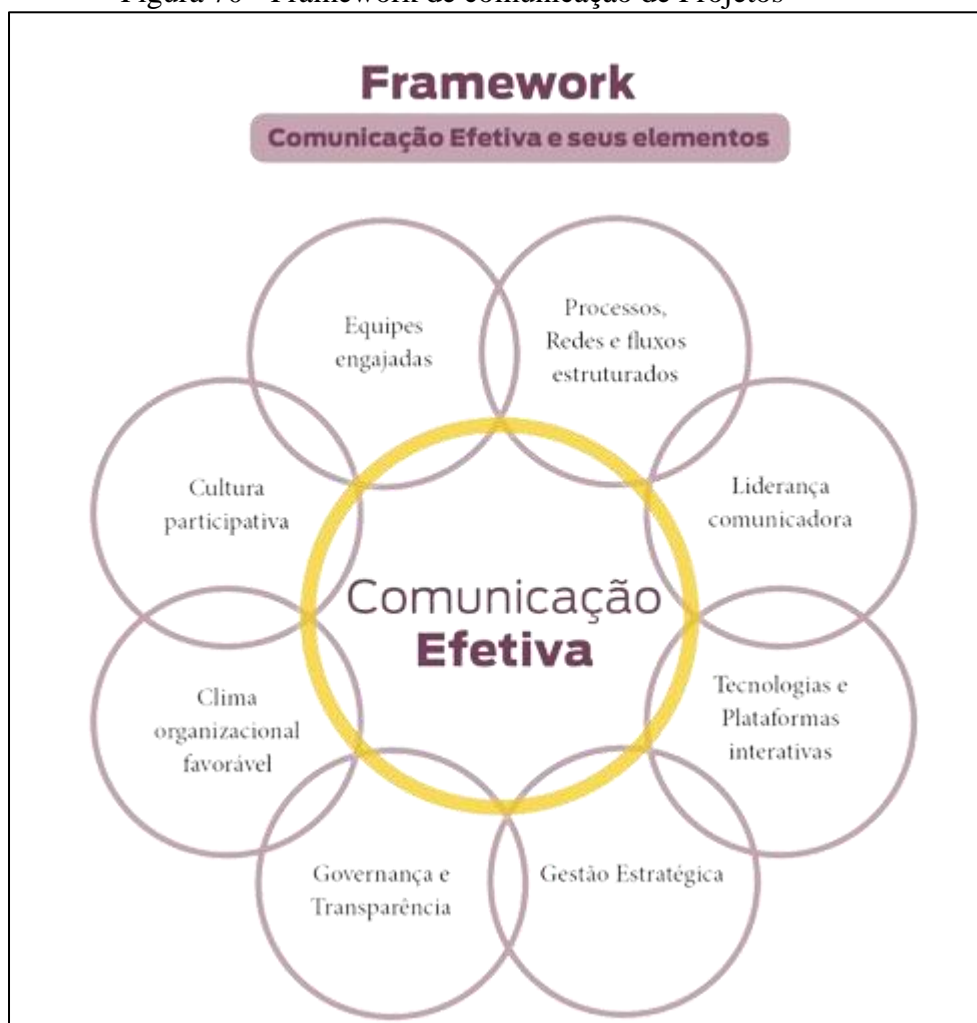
Figura 76 - Framework de comunicação de Projetos

Framework
Comunicação Efetiva e seus elementos

Equipes engajadas

Processos, Redes e fluxos estruturados

Cultura participativa

Liderança comunicadora

Comunicação Efetiva

Clima organizacional favorável

Tecnologias e Plataformas interativas

Governança e Transparência

Gestão Estratégica